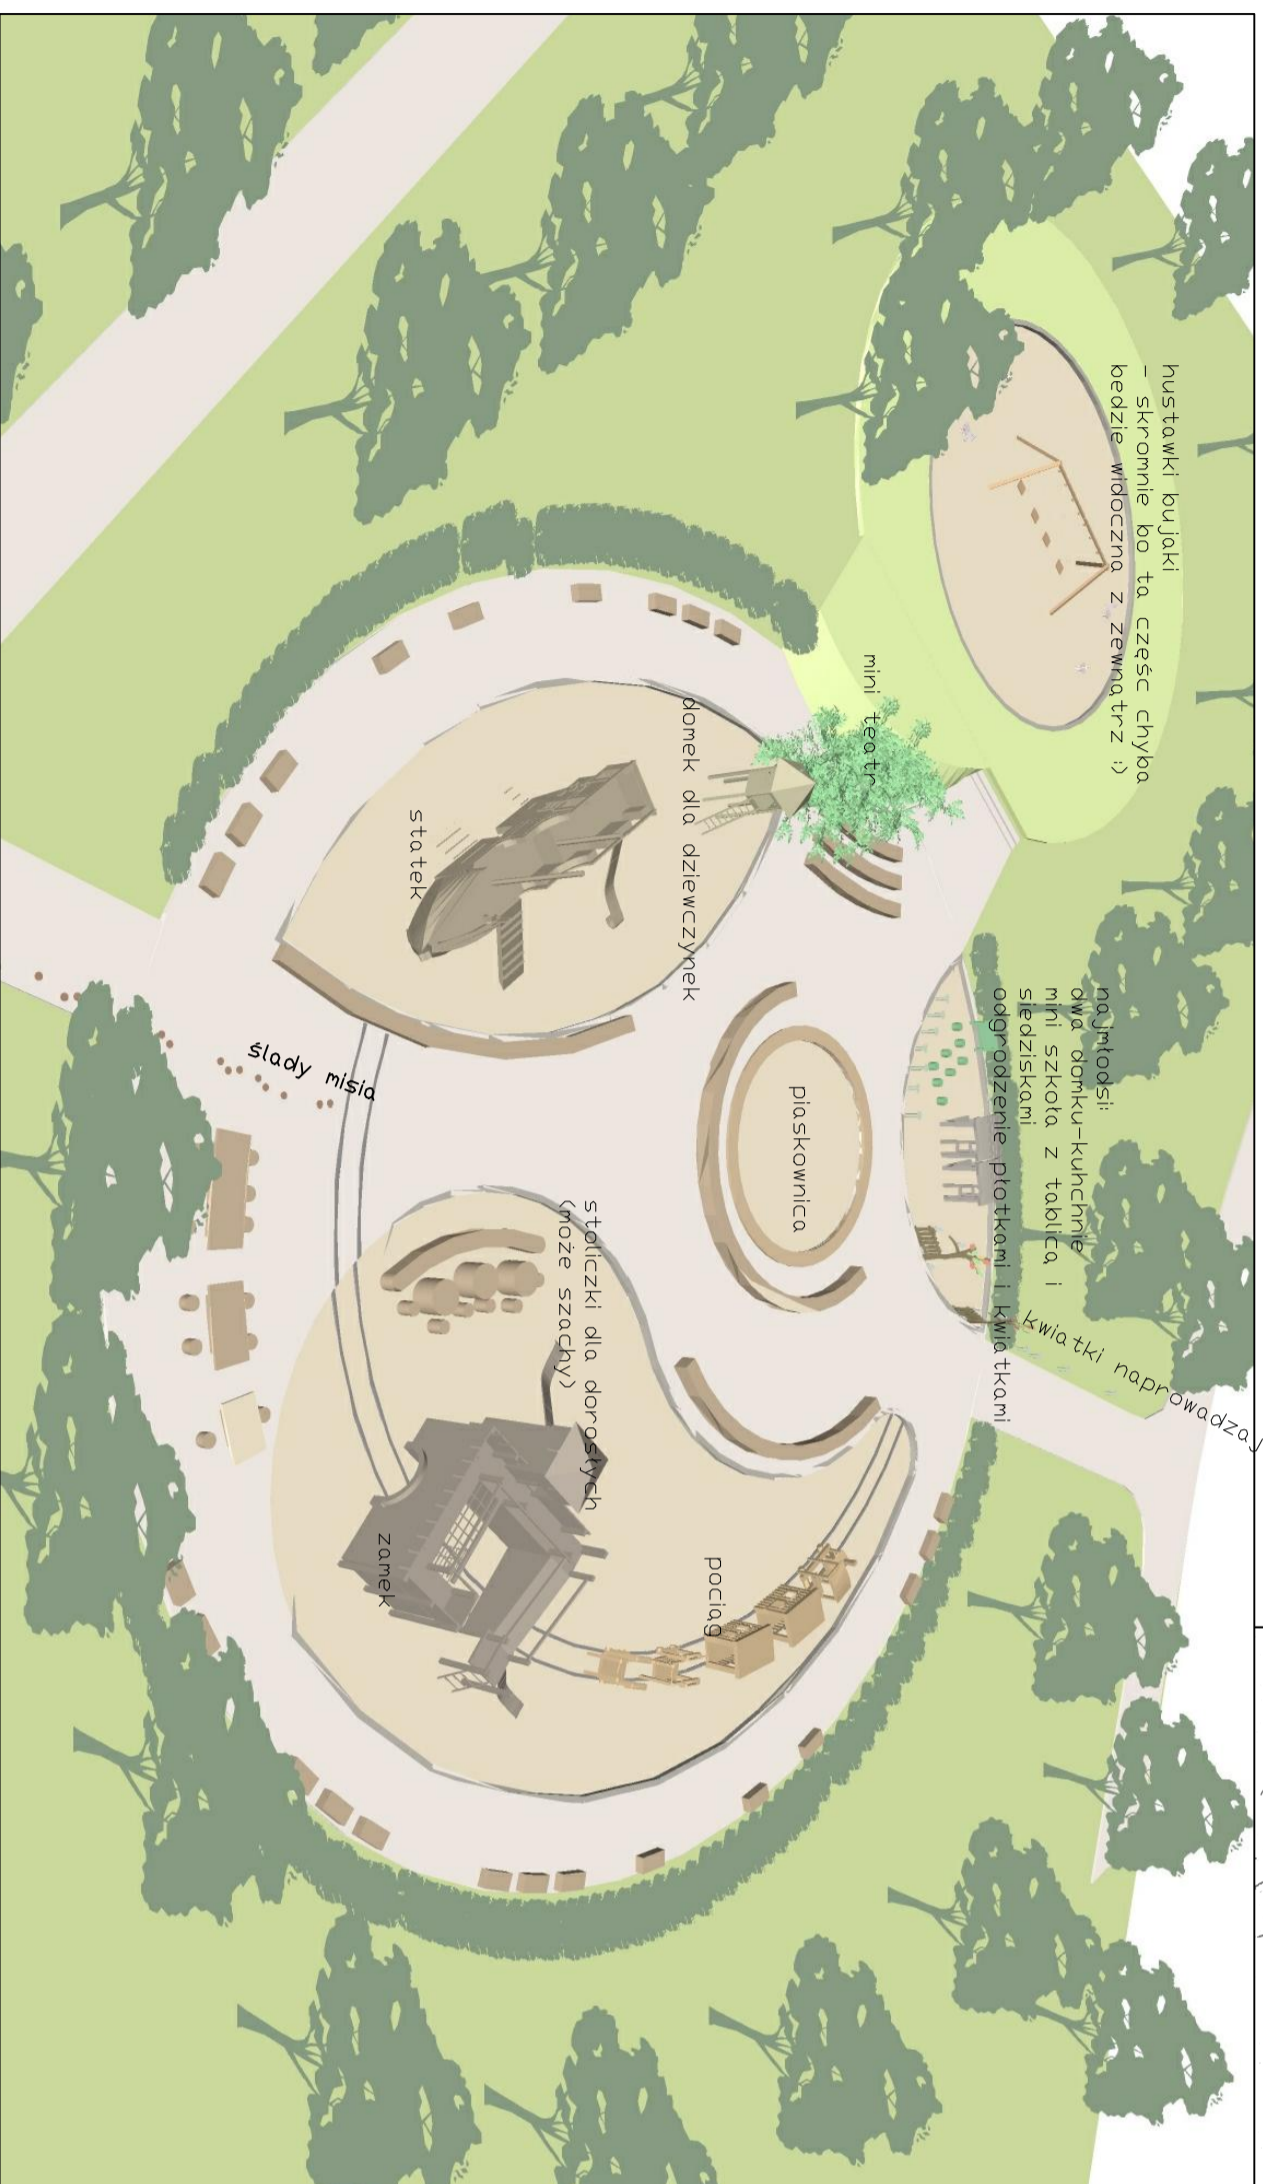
hustawki bujaki
- skromnie bo ta część chyba
bedzie widoczna z zewnatrz :)

mini teatr

domek dla dziewczynek

statek

najmłodsi:
dwa domku-kuchnie
mini szkoła z tablica i
siedziskami
ogrodzenie płotkami i kwiatkami

kwiatki naprowadzaj

piaskownica

ślady misia

stoliczki dla dorosłych
(może szachy)

pociąg

zamek